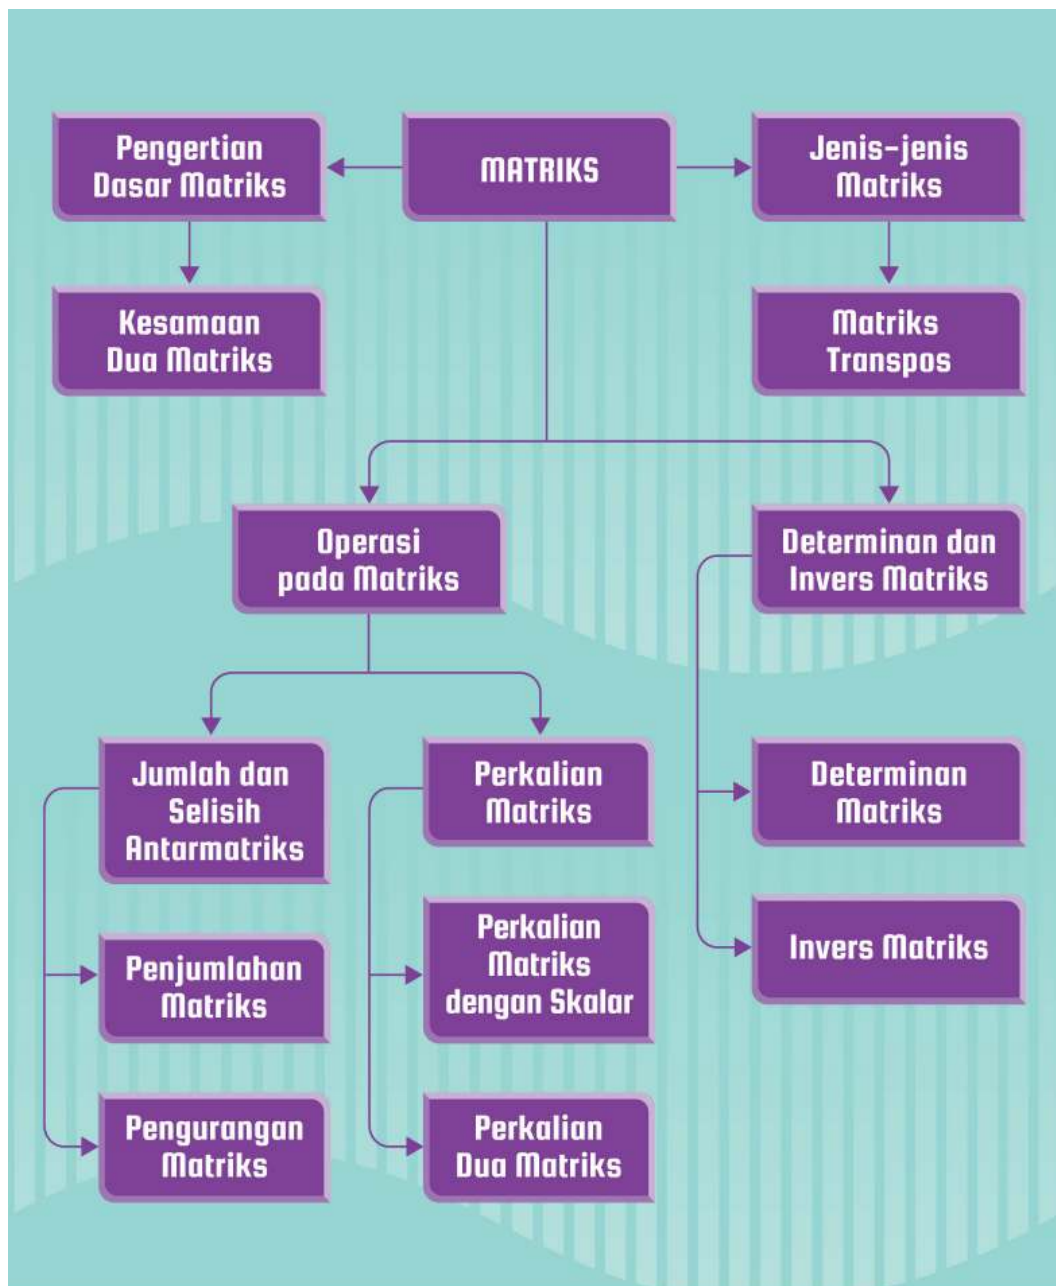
Pengertian Dasar Matriks

MATRIKS

Jenis-jenis Matriks

Kesamaan Dua Matriks

Matriks Transpos

Operasi pada Matriks

Determinan dan Invers Matriks

Jumlah dan Selisih Antarmatriks

Perkalian Matriks

Determinan Matriks

Penjumlahan Matriks

Perkalian Matriks dengan Skalar

Invers Matriks

Pengurangan Matriks

Perkalian Dua Matriks